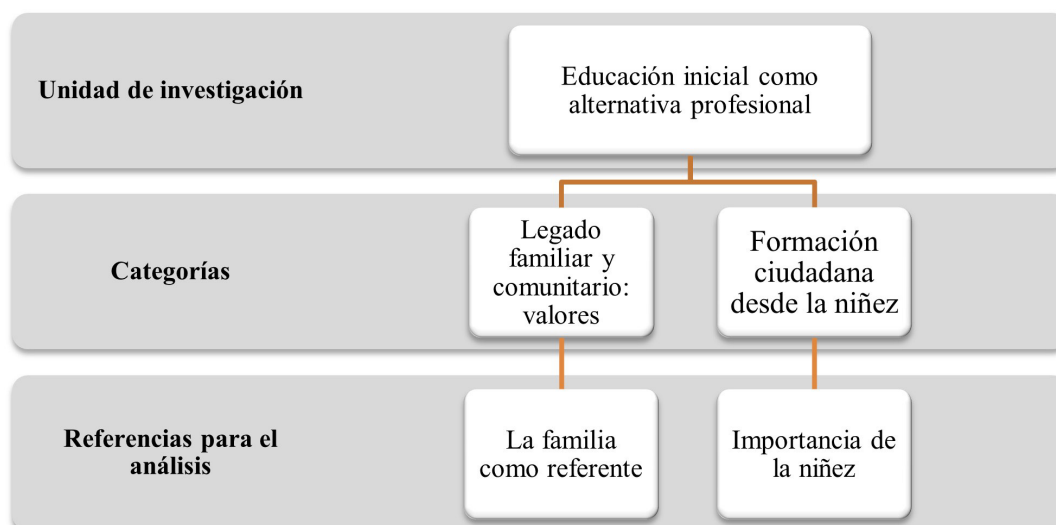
Unidad de investigación

Educación inicial como alternativa profesional

Categorías

Legado familiar y comunitario: valores

Formación ciudadana desde la niñez

Referencias para el análisis

La familia como referente

Importancia de la niñez